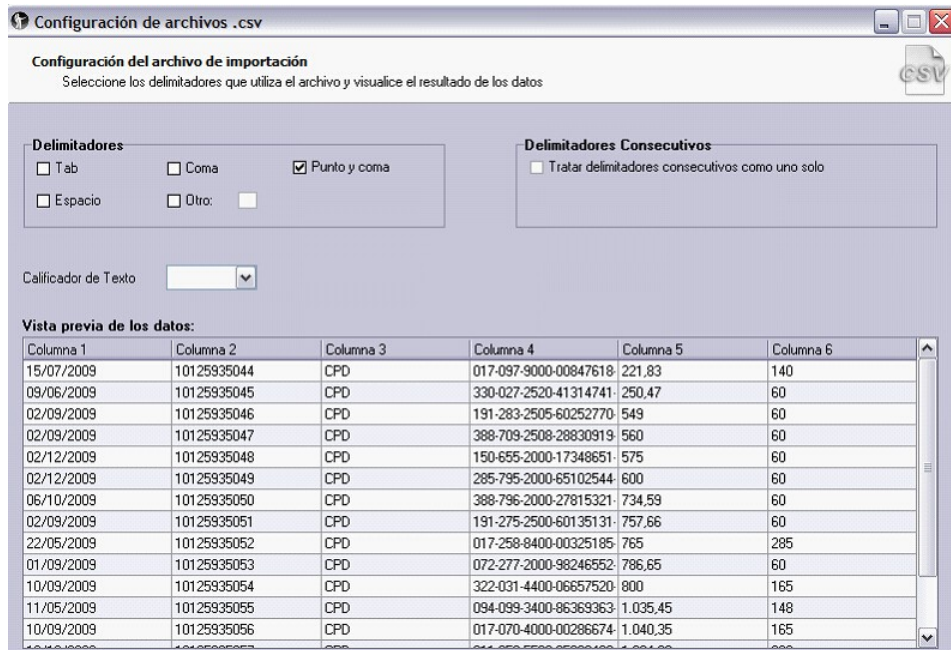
Configuración de archivos .csv

Configuración del archivo de importación
Seleccione los delimitadores que utiliza el archivo y visualice el resultado de los datos

CSV

Delimitadores
Tab
Coma
Punto y coma
Espacio
Otro:

Delimitadores Consecutivos
Tratar delimitadores consecutivos como uno solo

Calificador de Texto

Vista previa de los datos:

| Columna 1 | Columna 2 | Columna 3 | Columna 4 | Columna 5 | Columna 6 |
|---|---|---|---|---|---|
| 15/07/2009 | 10125935044 | CPD | 017-097-9000-00847618- | 221,83 | 140 |
| 09/06/2009 | 10125935045 | CPD | 330-027-2520-41314741- | 250,47 | 60 |
| 02/09/2009 | 10125935046 | CPD | 191-283-2505-60252770- | 549 | 60 |
| 02/09/2009 | 10125935047 | CPD | 388-709-2508-28830919- | 560 | 60 |
| 02/12/2009 | 10125935048 | CPD | 150-655-2000-17348651- | 575 | 60 |
| 02/12/2009 | 10125935049 | CPD | 285-795-2000-65102544- | 600 | 60 |
| 06/10/2009 | 10125935050 | CPD | 388-796-2000-27815321- | 734,59 | 60 |
| 02/09/2009 | 10125935051 | CPD | 191-275-2500-60135131- | 757,66 | 60 |
| 22/05/2009 | 10125935052 | CPD | 017-258-8400-00325185- | 765 | 285 |
| 01/09/2009 | 10125935053 | CPD | 072-277-2000-98246552- | 786,65 | 60 |
| 10/09/2009 | 10125935054 | CPD | 322-031-4400-06657520- | 800 | 165 |
| 11/05/2009 | 10125935055 | CPD | 094-099-3400-86369363- | 1.035,45 | 148 |
| 10/09/2009 | 10125935056 | CPD | 017-070-4000-00286674- | 1.040,35 | 165 |
| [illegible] | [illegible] | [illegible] | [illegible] | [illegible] | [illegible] |